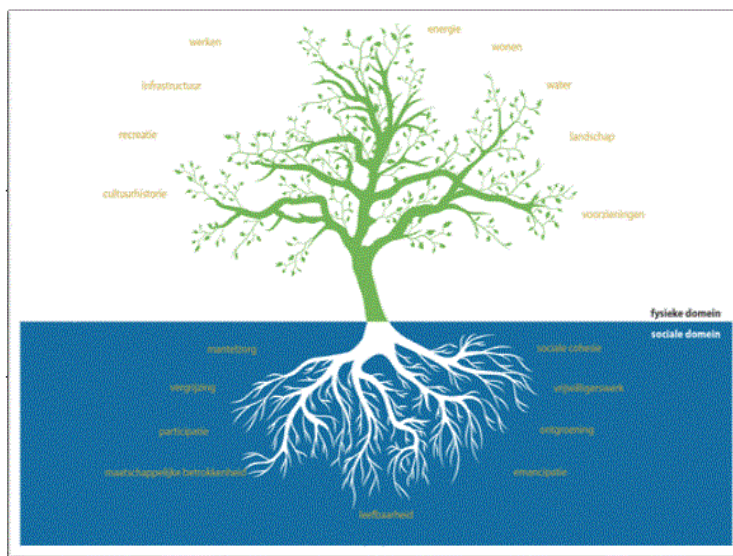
werken

energie

wonen

infrastructuur

water

recreatie

landschap

cultuurhistorie

voorzieningen

fysieke domein

sociale domein

mantelzorg

sociale cohesie

vergrijzing

vrijwilligerswerk

participatie

ontgroening

maatschappelijke betrokkenheid

emancipatie

leefbaarheid